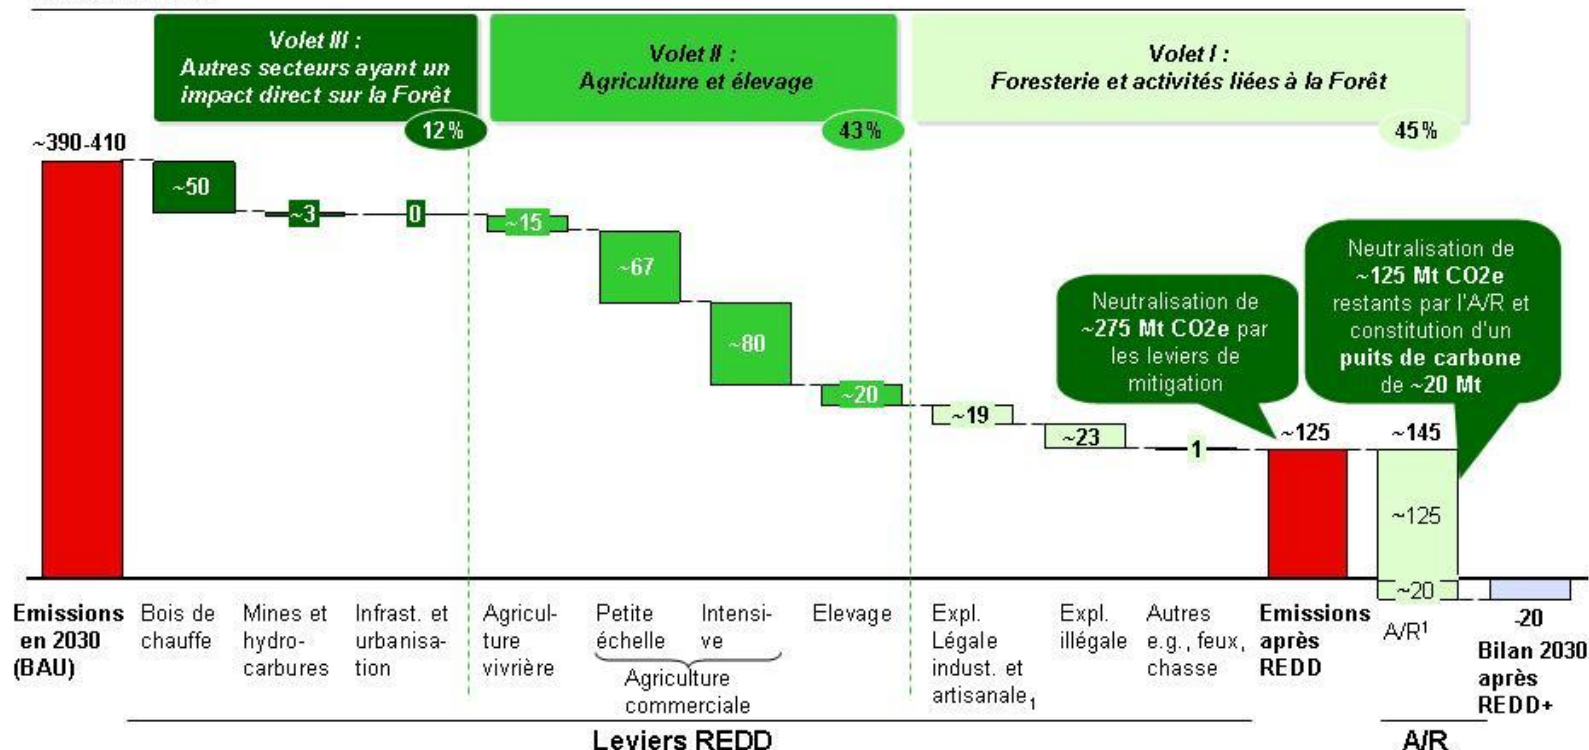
Volet III : Autres secteurs ayant un impact direct sur la Forêt

12 %

Volet II : Agriculture et élevage

43 %

Volet I : Foresterie et activités liées à la Forêt

45 %

~390-410

~50

~3

0

~15

~67

~80

~20

~19

~23

1

Neutralisation de ~275 Mt CO2e par les leviers de mitigation

~125

Neutralisation de ~125 Mt CO2e restants par l'A/R et constitution d'un puits de carbone de ~20 Mt

~145

~125

~20

Emissions en 2030 (BAU)

Bois de chauffe

Mines et hydrocarbures

Infrast. et urbanisation

Agriculture vivrière

Petite échelle

Intensive

Agriculture commerciale

Elevage

Expl. Légale indust. et artisanale$_1$

Expl. illégale

Autres e.g., feux, chasse

Emissions après REDD

A/R$^1$

-20 Bilan 2030 après REDD+

Leviers REDD

A/R